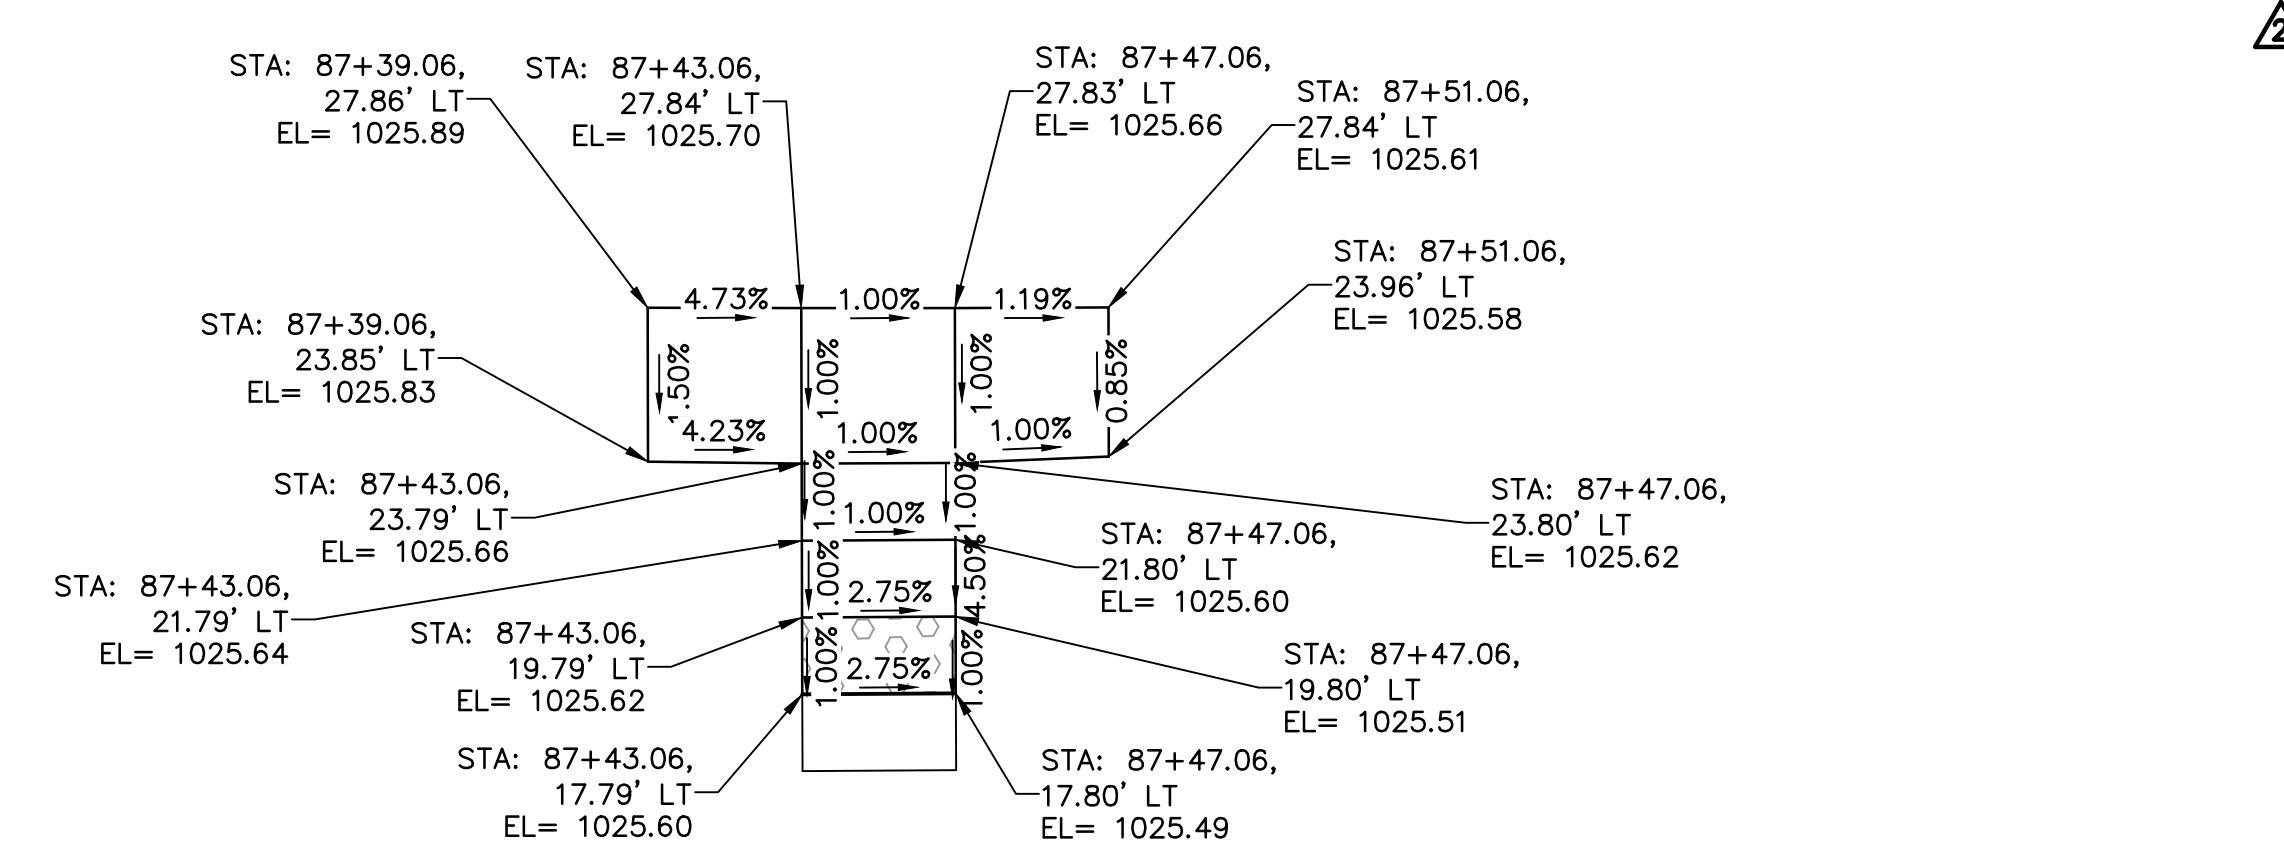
STA: 87+39.06,
27.86' LT
EL= 1025.89

STA: 87+43.06,
27.84' LT
EL= 1025.70

STA: 87+47.06,
27.83' LT
EL= 1025.66

STA: 87+51.06,
27.84' LT
EL= 1025.61

STA: 87+51.06,
23.96' LT
EL= 1025.58

STA: 87+39.06,
23.85' LT
EL= 1025.83

4.73%
1.00%
1.19%
1.50%
1.00%
1.00%
0.85%
4.23%
1.00%
1.00%
1.00%
1.00%
1.00%
1.00%
4.50%
2.75%
1.00%
1.00%
2.75%

STA: 87+43.06,
23.79' LT
EL= 1025.66

STA: 87+47.06,
23.80' LT
EL= 1025.62

STA: 87+47.06,
21.80' LT
EL= 1025.60

STA: 87+43.06,
21.79' LT
EL= 1025.64

STA: 87+43.06,
19.79' LT
EL= 1025.62

STA: 87+47.06,
19.80' LT
EL= 1025.51

STA: 87+43.06,
17.79' LT
EL= 1025.60

STA: 87+47.06,
17.80' LT
EL= 1025.49

2